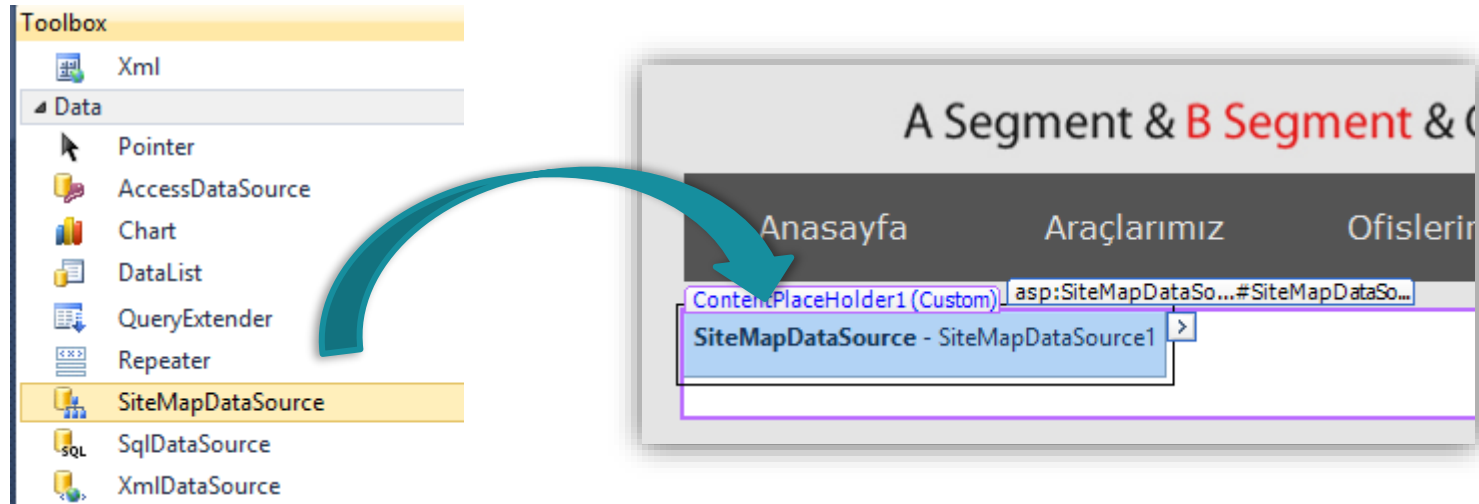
Toolbox
Xml
◢ Data
Pointer
AccessDataSource
Chart
DataList
QueryExtender
Repeater
SiteMapDataSource
SqlDataSource
XmlDataSource

A Segment & B Segment & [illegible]

Anasayfa
Araçlarımız
Ofislerin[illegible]

ContentPlaceHolder1 (Custom)
asp:SiteMapDataSo...#SiteMapDataSo...
SiteMapDataSource - SiteMapDataSource1
>